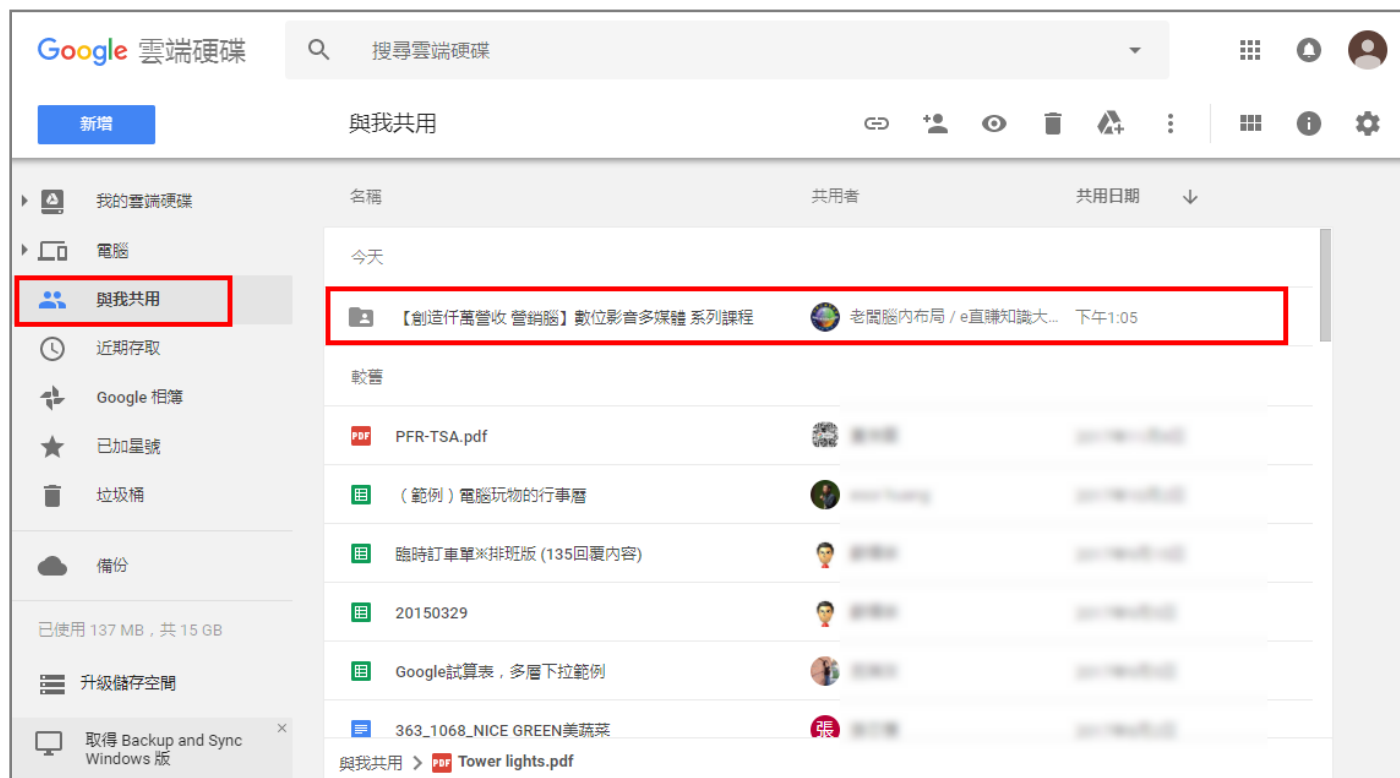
Google 雲端硬碟

搜尋雲端硬碟

新增

與我共用

我的雲端硬碟
電腦
與我共用
近期存取
Google 相簿
已加星號
垃圾桶

備份

已使用 137 MB，共 15 GB

升級儲存空間

取得 Backup and Sync Windows 版

| 名稱 | 共用者 | 共用日期 |
|---|---|---|
| 今天 | | |
| 【創造仟萬營收 營銷腦】數位影音多媒體 系列課程 | 老闆腦內布局 / e直賺知識大... | 下午1:05 |
| 較舊 | | |
| PFR-TSA.pdf | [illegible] | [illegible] |
| （範例）電腦玩物的行事曆 | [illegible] | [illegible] |
| 臨時訂車單※排班版 (135回覆內容) | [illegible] | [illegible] |
| 20150329 | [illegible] | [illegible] |
| Google試算表，多層下拉範例 | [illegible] | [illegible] |
| 363_1068_NICE GREEN美蔬菜 | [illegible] | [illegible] |

PDF
張

與我共用 > PDF Tower lights.pdf